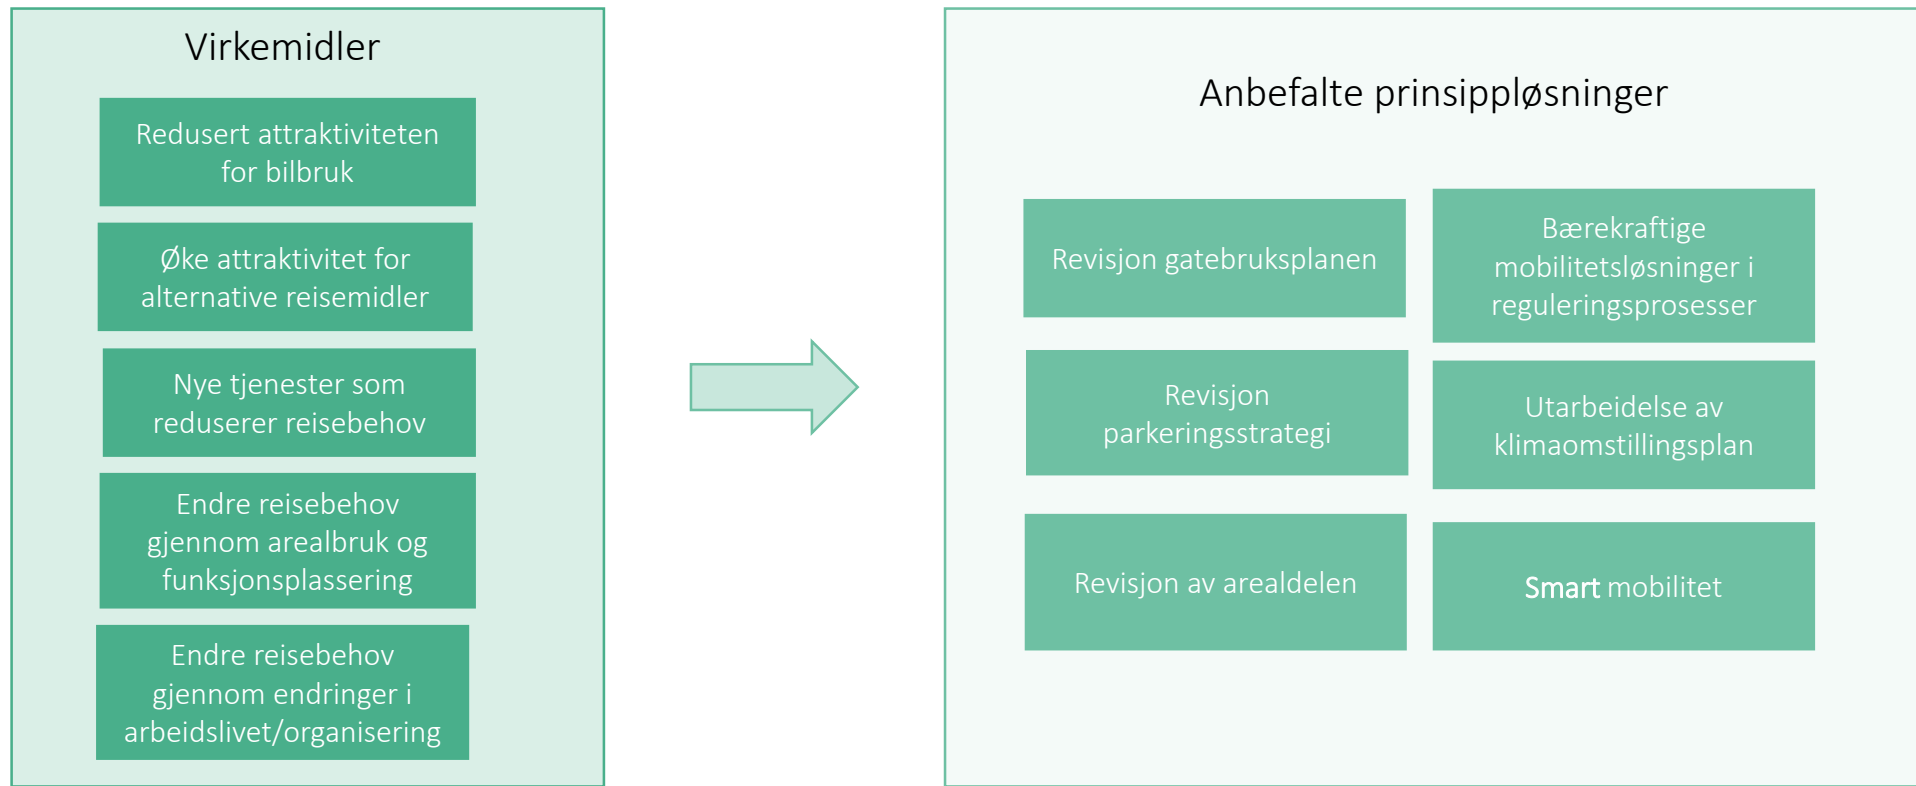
Virkemidler

Redusert attraktiviteten for bilbruk

Øke attraktivitet for alternative reisemidler

Nye tjenester som reduserer reisebehov

Endre reisebehov gjennom arealbruk og funksjonsplassering

Endre reisebehov gjennom endringer i arbeidslivet/organisering

Anbefalte prinsippløsninger

Revisjon gatebruksplanen

Bærekraftige mobilitetsløsninger i reguleringsprosesser

Revisjon parkeringsstrategi

Utarbeidelse av klimaomstillingsplan

Revisjon av arealdelen

Smart mobilitet